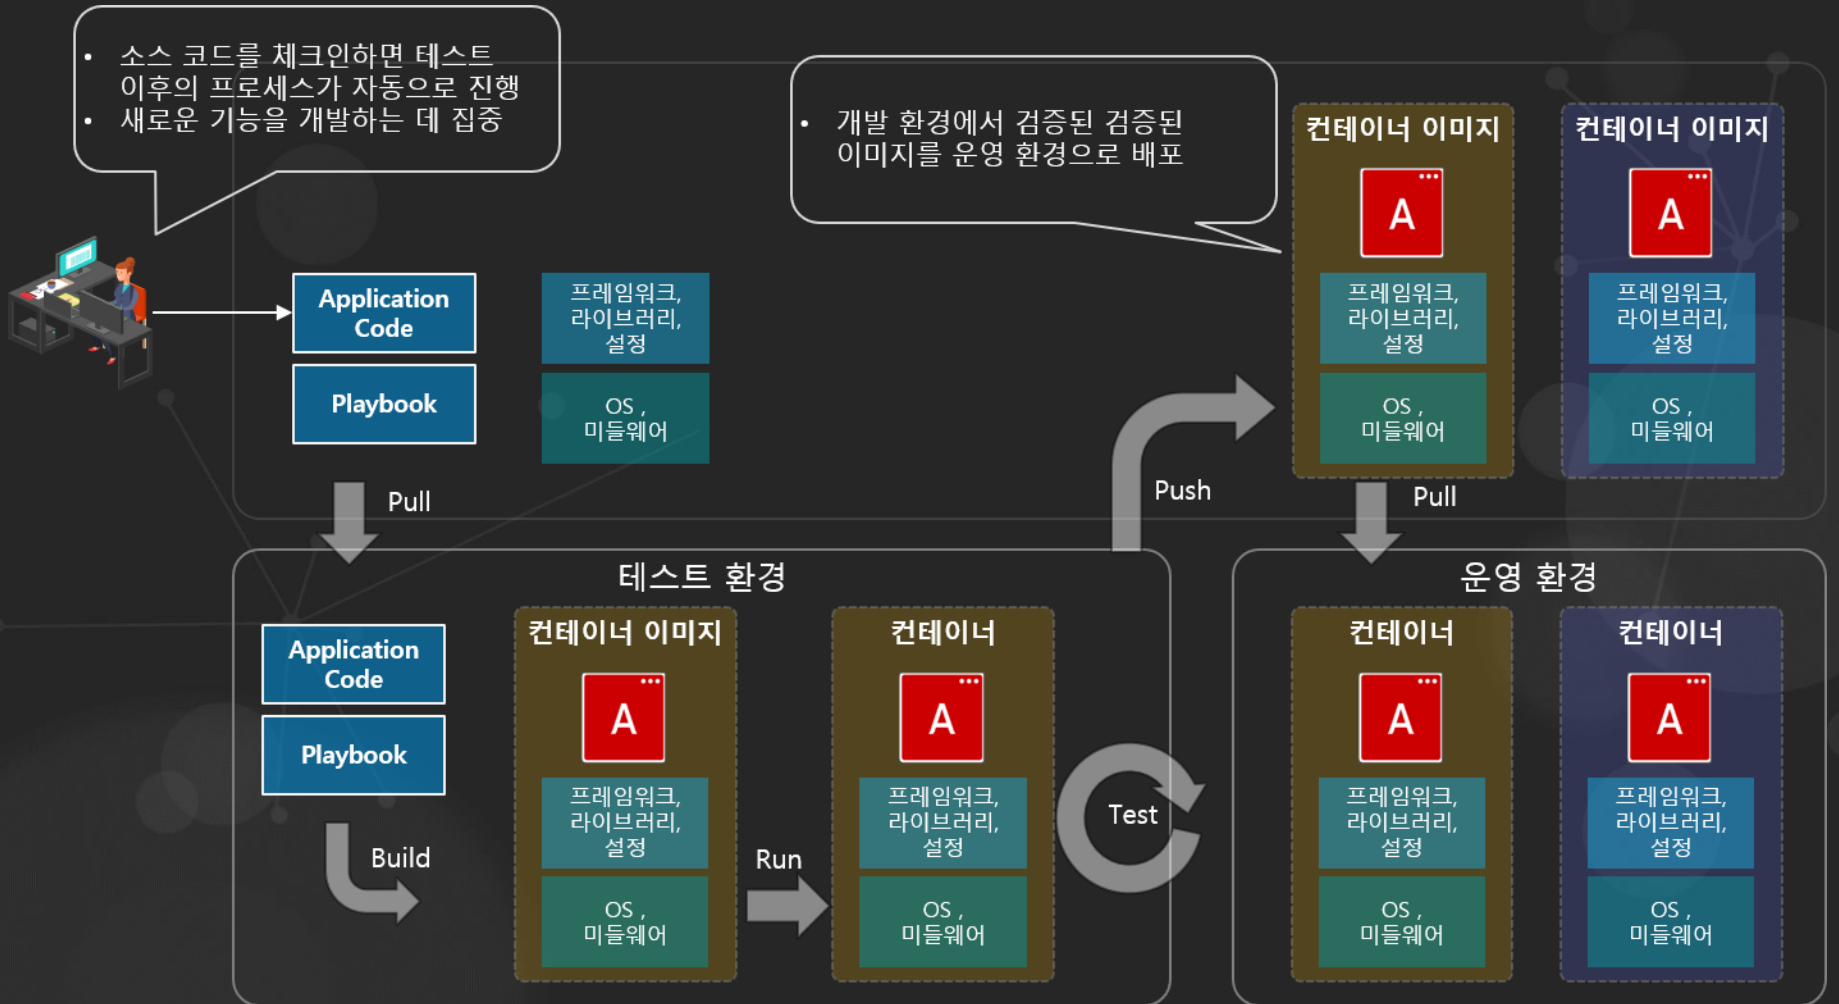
• 소스 코드를 체크인하면 테스트 이후의 프로세스가 자동으로 진행
• 새로운 기능을 개발하는 데 집중

Application Code

Playbook

프레임워크, 라이브러리, 설정

OS , 미들웨어

• 개발 환경에서 검증된 검증된 이미지를 운영 환경으로 배포

컨테이너 이미지

A

프레임워크, 라이브러리, 설정

OS , 미들웨어

컨테이너 이미지

A

프레임워크, 라이브러리, 설정

OS , 미들웨어

Pull

Push

Pull

테스트 환경

Application Code

Playbook

Build

컨테이너 이미지

A

프레임워크, 라이브러리, 설정

OS , 미들웨어

Run

컨테이너

A

프레임워크, 라이브러리, 설정

OS , 미들웨어

Test

운영 환경

컨테이너

A

프레임워크, 라이브러리, 설정

OS , 미들웨어

컨테이너

A

프레임워크, 라이브러리, 설정

OS , 미들웨어